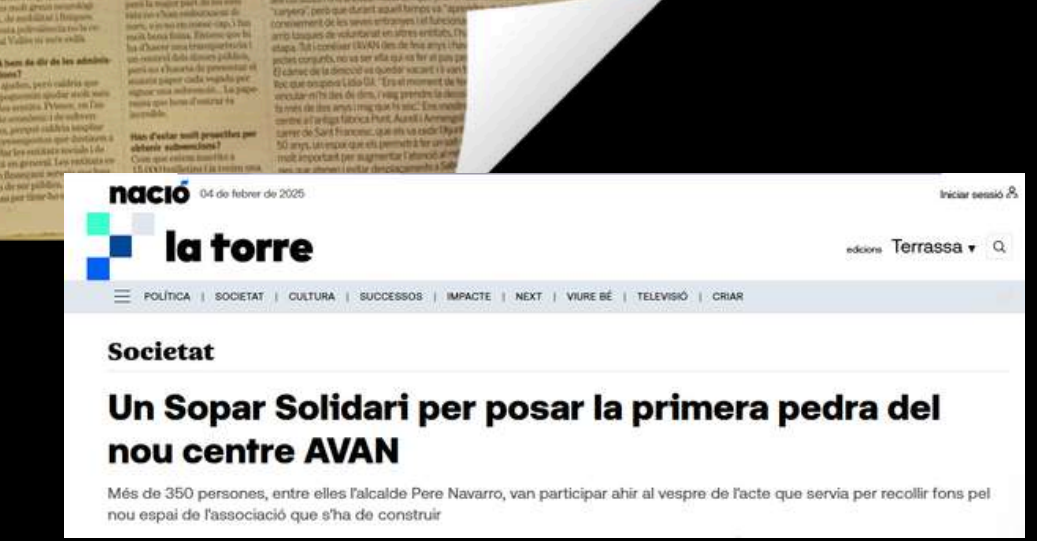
nació 04 de febrer de 2025

Iniciar sessió

la torre

edicions Terrassa ▾

POLÍTICA | SOCIETAT | CULTURA | SUCCESSOS | IMPACTE | NEXT | VIURE BÉ | TELEVISIÓ | CRIAR

Societat

Un Sopar Solidari per posar la primera pedra del nou centre AVAN

Més de 350 persones, entre elles l'alcalde Pere Navarro, van participar ahir al vespre de l'acte que servia per recollir fons pel nou espai de l'associació que s'ha de construir

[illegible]